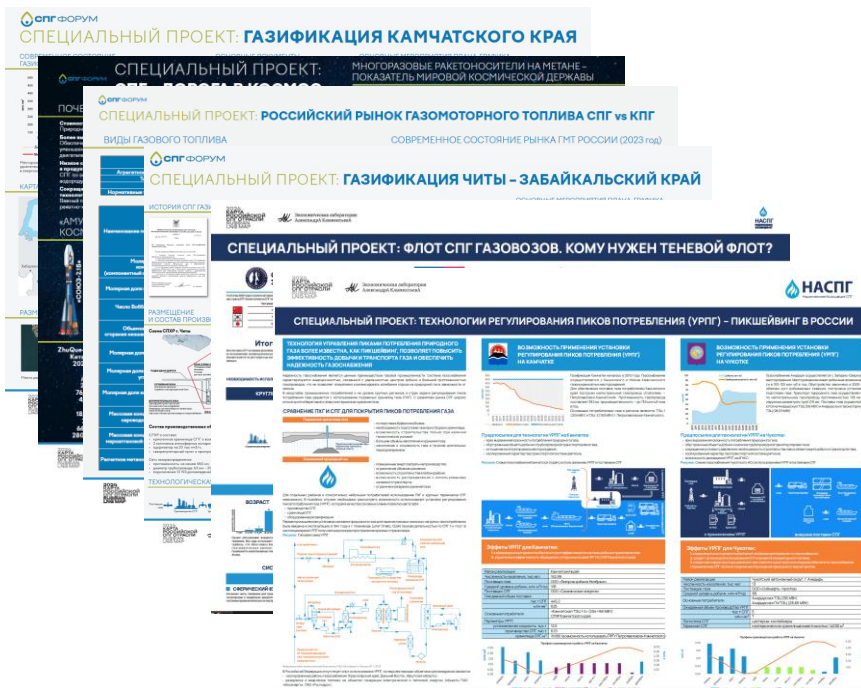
СПГ ФОРУМ
СПЕЦИАЛЬНЫЙ ПРОЕКТ: ГАЗИФИКАЦИЯ КАМЧАТСКОГО КРАЯ
СОВРЕМЕННОЕ СОСТОЯНИЕ

СПЕЦИАЛЬНЫЙ ПРОЕКТ:
МНОГОРАЗОВЫЕ РАКЕТОНОСИТЕЛИ НА МЕТАНЕ – ПОКАЗАТЕЛЬ МИРОВОЙ КОСМИЧЕСКОЙ ДЕРЖАВЫ

СПЕЦИАЛЬНЫЙ ПРОЕКТ: РОССИЙСКИЙ РЫНОК ГАЗОМОТОРНОГО ТОПЛИВА СПГ vs КПГ
ВИДЫ ГАЗОВОГО ТОПЛИВА
СОВРЕМЕННОЕ СОСТОЯНИЕ РЫНКА ГМТ РОССИИ (2023 год)

СПГ ФОРУМ
СПЕЦИАЛЬНЫЙ ПРОЕКТ: ГАЗИФИКАЦИЯ ЧИТЫ – ЗАБАЙКАЛЬСКИЙ КРАЙ
ИСТОРИЯ СПГ

«АМУР»
КОСМ

Экономическая лаборатория Александра Климентьева
НАСПГ
СПЕЦИАЛЬНЫЙ ПРОЕКТ: ФЛОТ СПГ ГАЗОВОЗОВ. КОМУ НУЖЕН ТЕНЕВОЙ ФЛОТ?

Экономическая лаборатория Александра Климентьева
НАСПГ
СПЕЦИАЛЬНЫЙ ПРОЕКТ: ТЕХНОЛОГИИ РЕГУЛИРОВАНИЯ ПИКОВ ПОТРЕБЛЕНИЯ (УРПГ) – ПИКШЕЙВИНГ В РОССИИ
ТЕХНОЛОГИЯ УПРАВЛЕНИЯ ПИКАМИ ПОТРЕБЛЕНИЯ ПРИРОДНОГО ГАЗА БОЛЕЕ ИЗВЕСТНА, КАК ПИКШЕЙВИНГ, ПОЗВОЛЯЕТ ПОВЫСИТЬ ЭФФЕКТИВНОСТЬ ДОБЫЧИ И ТРАНСПОРТА ГАЗА И ОБЕСПЕЧИТЬ НАДЕЖНОСТЬ ГАЗОСНАБЖЕНИЯ
ВОЗМОЖНОСТЬ ПРИМЕНЕНИЯ УСТАНОВКИ РЕГУЛИРОВАНИЯ ПИКОВ ПОТРЕБЛЕНИЯ (УРПГ) НА КАМЧАТКЕ
ВОЗМОЖНОСТЬ ПРИМЕНЕНИЯ УСТАНОВКИ РЕГУЛИРОВАНИЯ ПИКОВ ПОТРЕБЛЕНИЯ (УРПГ) НА ЧУКОТКЕ
СРАВНЕНИЕ ПАГ И СПГ ДЛЯ ПОКРЫТИЯ ПИКОВ ПОТРЕБЛЕНИЯ ГАЗА
Эффекты УРПГ для Камчатки:
Эффекты УРПГ для Чукотки: